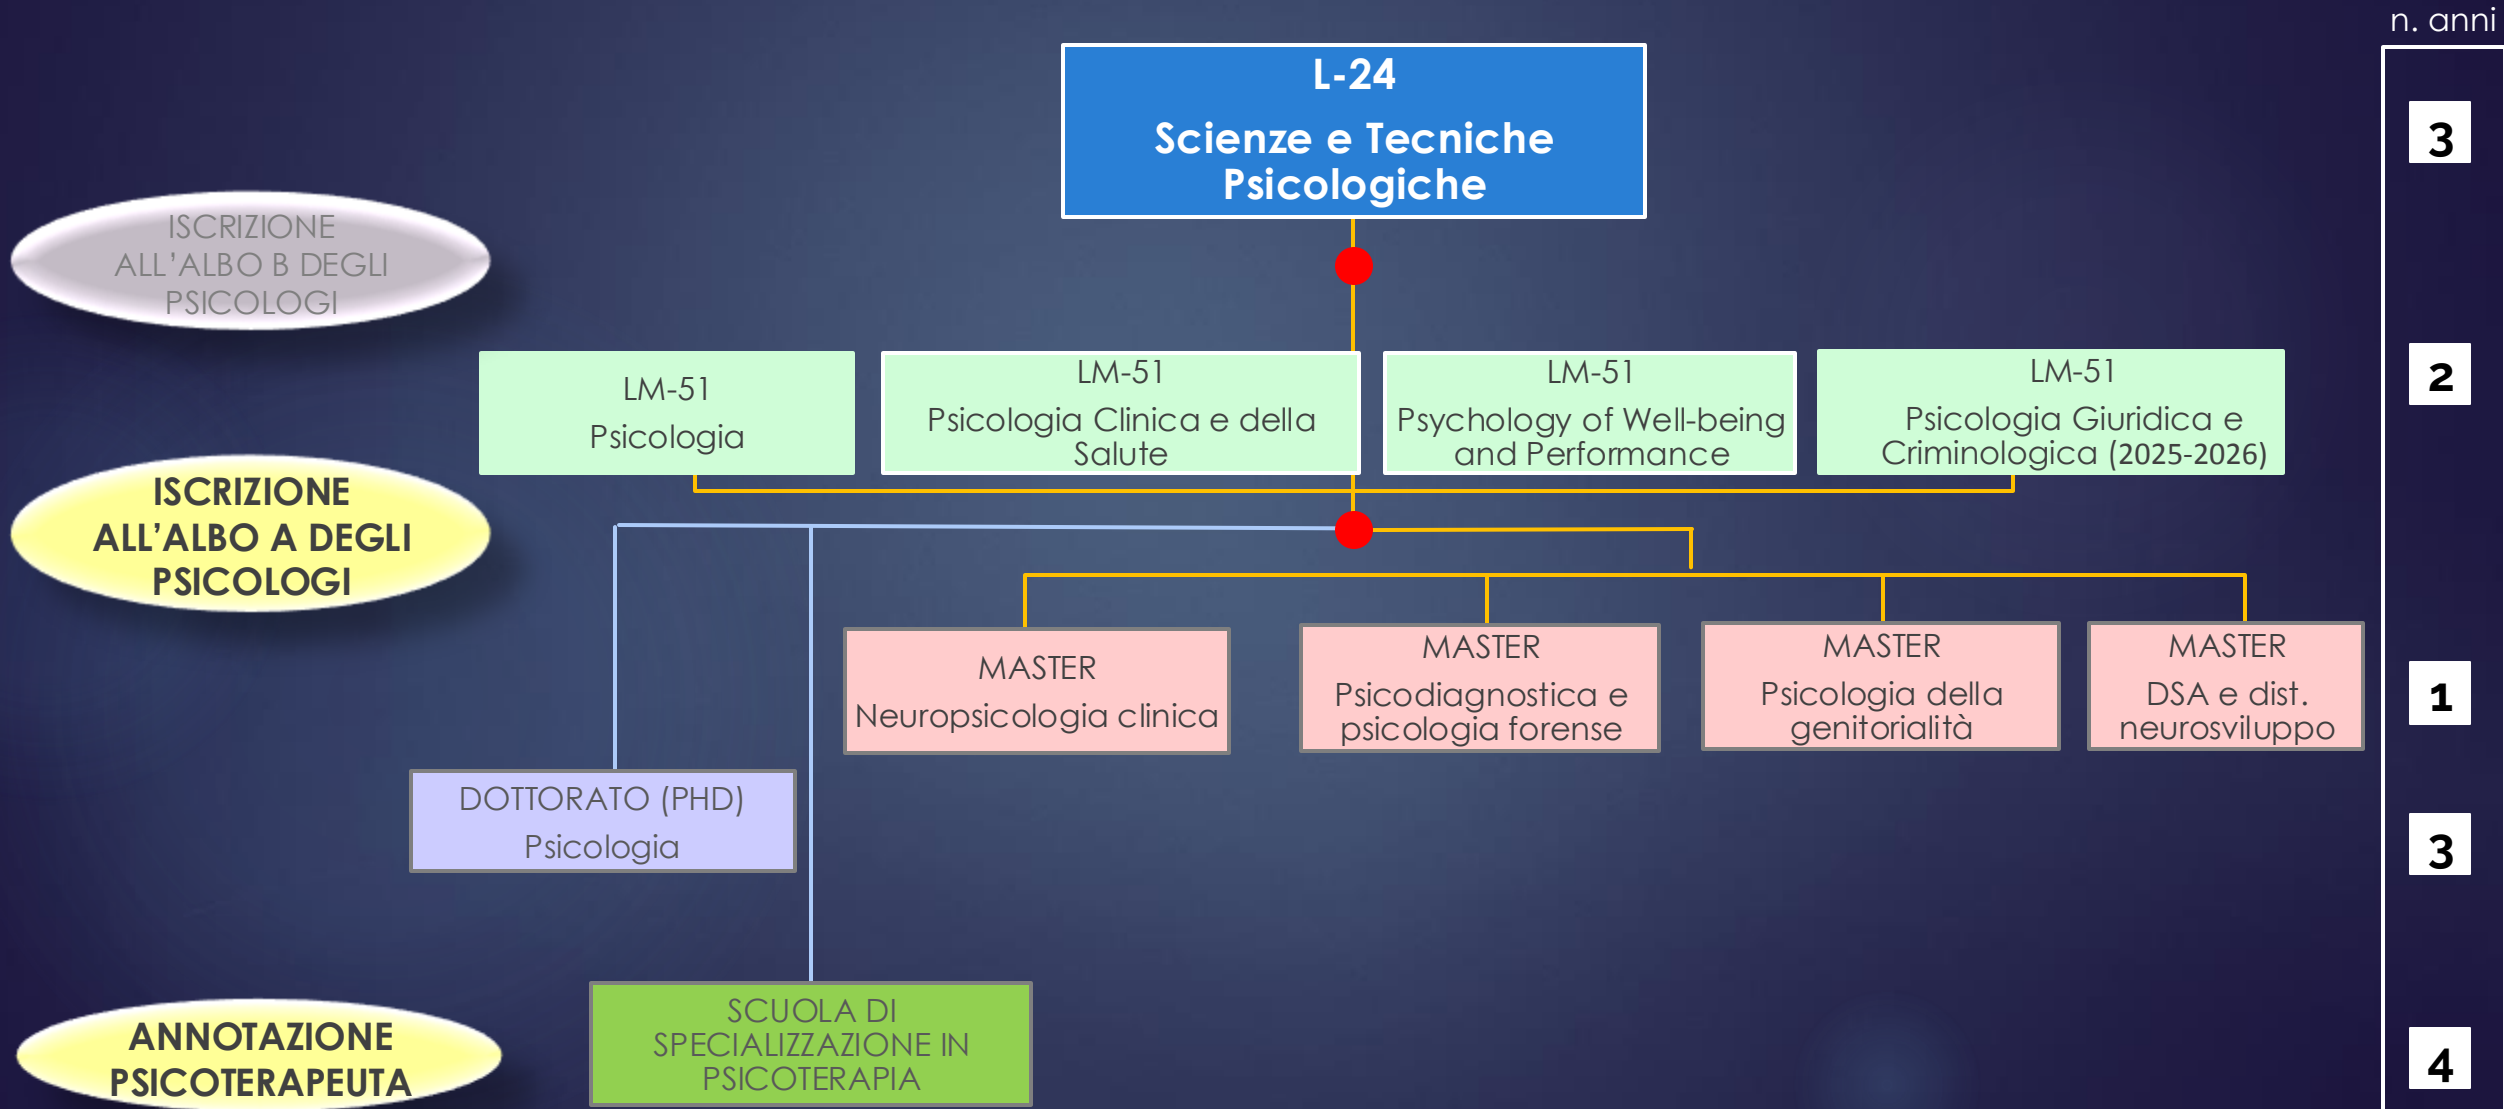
n. anni

L-24

Scienze e Tecniche Psicologiche

3

ISCRIZIONE ALL'ALBO B DEGLI PSICOLOGI

LM-51

Psicologia

LM-51

Psicologia Clinica e della Salute

LM-51

Psychology of Well-being and Performance

LM-51

Psicologia Giuridica e Criminologica (2025-2026)

2

ISCRIZIONE ALL'ALBO A DEGLI PSICOLOGI

MASTER

Neuropsicologia clinica

MASTER

Psicodiagnostica e psicologia forense

MASTER

Psicologia della genitorialità

MASTER

DSA e dist. neurosviluppo

1

DOTTORATO (PHD)

Psicologia

3

ANNOTAZIONE PSICOTERAPEUTA

SCUOLA DI SPECIALIZZAZIONE IN PSICOTERAPIA

4